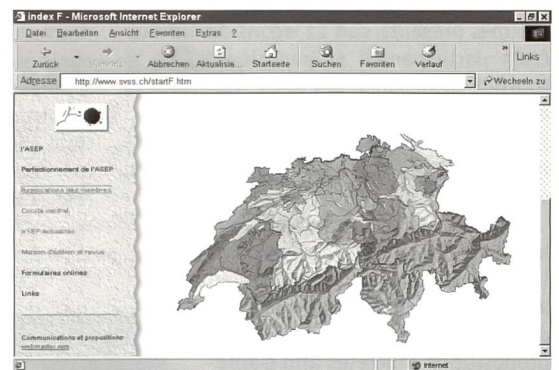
index F - Microsoft Internet Explorer

Datei Bearbeiten Ansicht Favoriten Extras ?

Zurück Vorwärts Abbrechen Aktualisie... Startseite Suchen Favoriten Verlauf Links

Adresse http://www.svss.ch/startF.htm Wechseln zu

l'ASEP

Perfectionnement de l'ASEP

Associations des membres

Comité central

l'EP actualités

Maison d'édition et revue

Formulaires online

Links

Communications et propositions: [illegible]

Internet